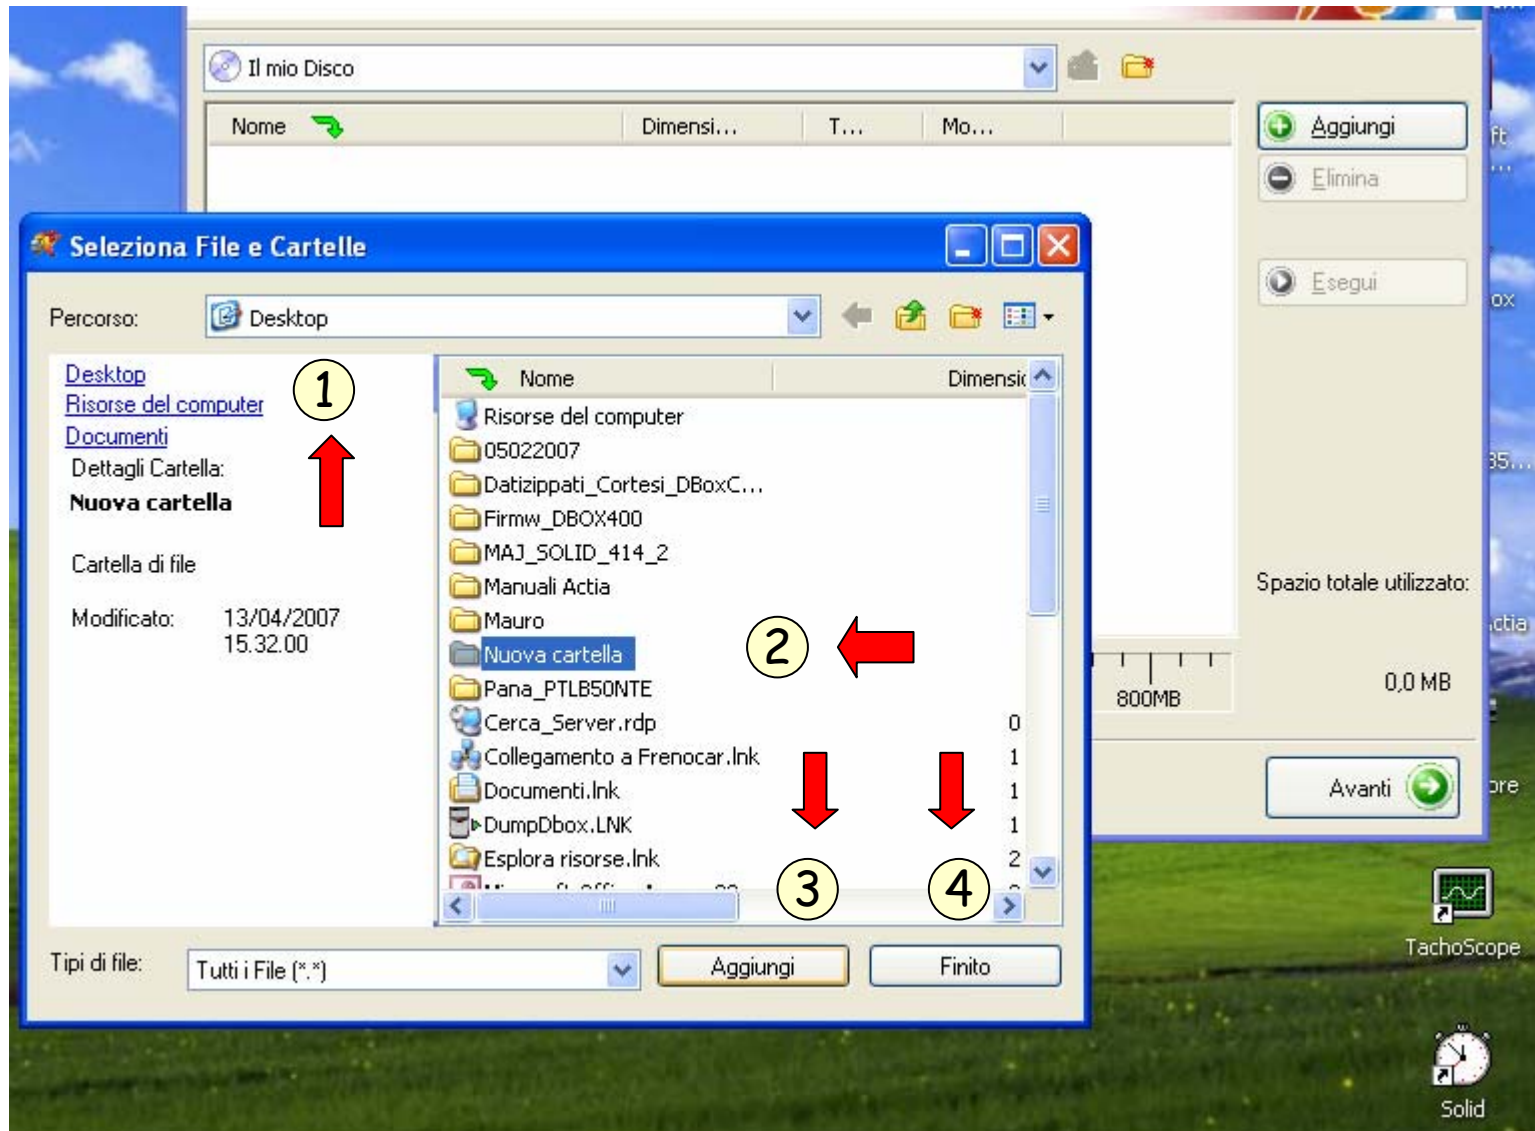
Il mio Disco

| Nome | Dimensi... | T... | Mo... |
|---|---|---|---|

Aggiungi
Elimina
Esegui

Seleziona File e Cartelle

Percorso: Desktop

Desktop
Risorse del computer
Documenti
Dettagli Cartella:
Nuova cartella

Cartella di file

Modificato: 13/04/2007 15.32.00

1

| Nome | Dimensio |
|---|---|
| Risorse del computer | |
| 05022007 | |
| Datizippati_Cortesi_DBoxC... | |
| Firmw_DBOX400 | |
| MAJ_SOLID_414_2 | |
| Manuali Actia | |
| Mauro | |
| Nuova cartella | |
| Pana_PTLB50NTE | |
| Cerca_Server.rdp | 0 |
| Collegamento a Frenocar.lnk | 1 |
| Documenti.lnk | 1 |
| DumpDbox.LNK | 1 |
| Esplora risorse.lnk | 2 |

2

3

4

Tipi di file: Tutti i File (*.*)

Aggiungi

Finito

800MB

Spazio totale utilizzato:

0,0 MB

Avanti

TachoScope

Solid